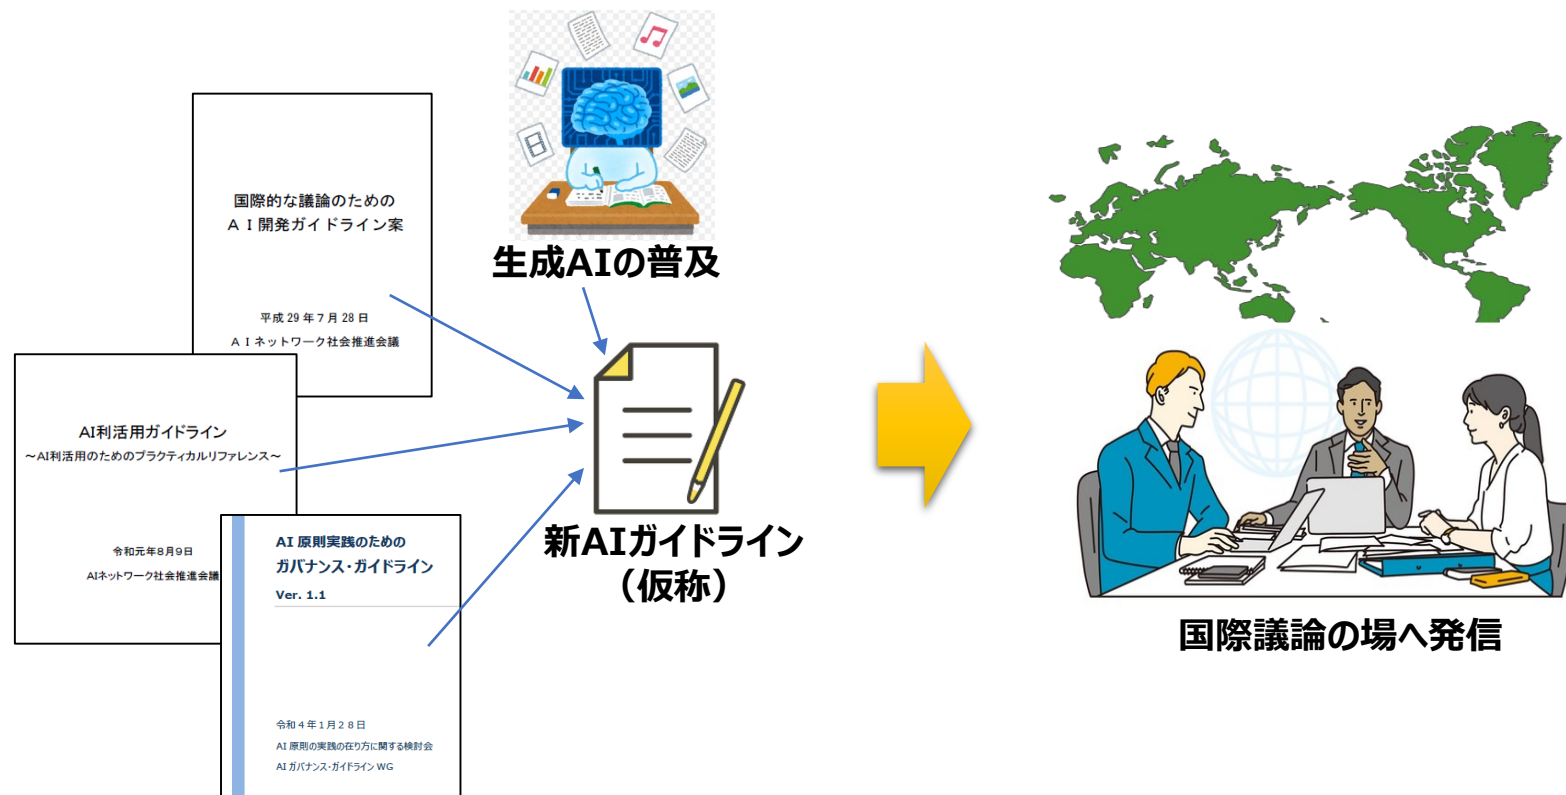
国際的な議論のための
ＡＩ開発ガイドライン案

平成 29 年 7 月 28 日
ＡＩネットワーク社会推進会議

AI利活用ガイドライン
～AI利活用のためのプラクティカルリファレンス～

令和元年8月9日
AIネットワーク社会推進会議

AI 原則実践のための
ガバナンス・ガイドライン
Ver. 1.1

令和４年１月２８日
AI 原則の実践の在り方に関する検討会
AI ガバナンス・ガイドライン WG

生成AIの普及

新AIガイドライン
（仮称）

国際議論の場へ発信